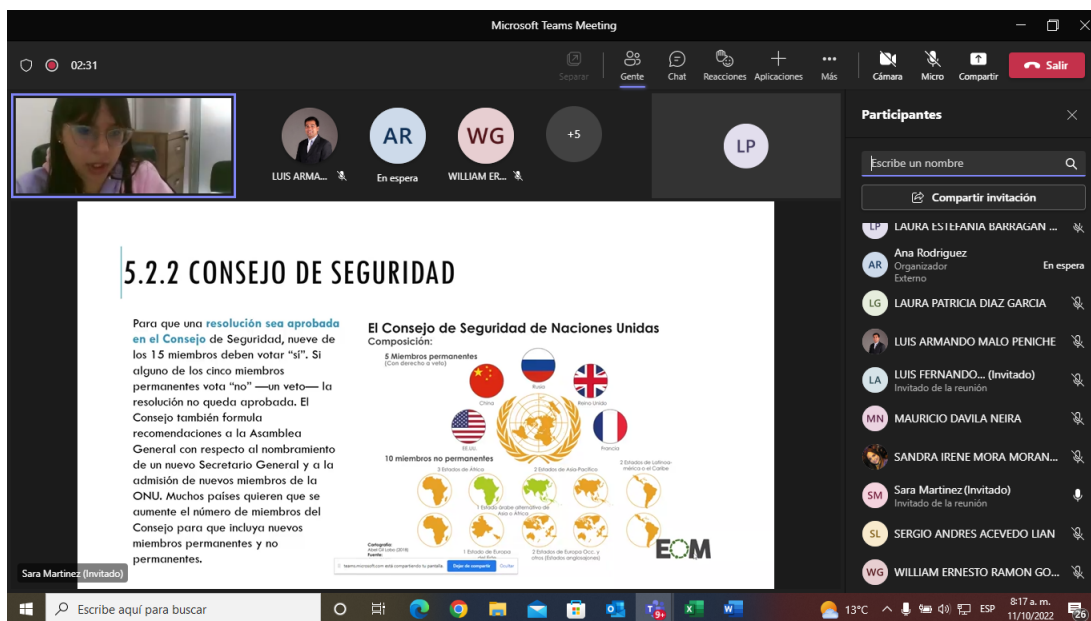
Microsoft Teams Meeting

02:31

Separar Gente Chat Reacciones Aplicaciones Más Cámara Micro Compartir Salir

LUIS ARMA... En espera WILLIAM ER... +5 LP

Participantes

Escribe un nombre

Compartir invitación

LAURA ESTEFANIA BARRAGAN ...

Ana Rodriguez
Organizador
Externo
En espera

LAURA PATRICIA DIAZ GARCIA

LUIS ARMANDO MALO PENICHE

LUIS FERNANDO... (Invitado)
Invitado de la reunión

MAURICIO DAVILA NEIRA

SANDRA IRENE MORA MORAN...

Sara Martinez (Invitado)
Invitado de la reunión

SERGIO ANDRES ACEVEDO LIAN

WILLIAM ERNESTO RAMON GO...

5.2.2 CONSEJO DE SEGURIDAD

Para que una resolución sea aprobada en el Consejo de Seguridad, nueve de los 15 miembros deben votar "sí". Si alguno de los cinco miembros permanentes vota "no" —un veto— la resolución no queda aprobada. El Consejo también formula recomendaciones a la Asamblea General con respecto al nombramiento de un nuevo Secretario General y a la admisión de nuevos miembros de la ONU. Muchos países quieren que se aumente el número de miembros del Consejo para que incluya nuevos miembros permanentes y no permanentes.

El Consejo de Seguridad de Naciones Unidas
Composición:
5 Miembros permanentes
(Con derecho a veto)
China Rusia Reino Unido EE.UU. Francia
10 miembros no permanentes
3 Estados de África 2 Estados de Asia-Pacífico 2 Estados de Latinoamérica o el Caribe
1 Estado árabe alternativo de Asia o África
1 Estado de Europa del Este 2 Estados de Europa Occ. y otros (Estados anglosajones)
Cartografía:
Abel Gil Lobo (2018)
Fuente:
EOM
teams.microsoft.com está compartiendo tu pantalla. Dejar de compartir Ocultar

Sara Martinez (Invitado)

Escribe aquí para buscar

13°C ESP 8:17 a. m. 11/10/2022 26